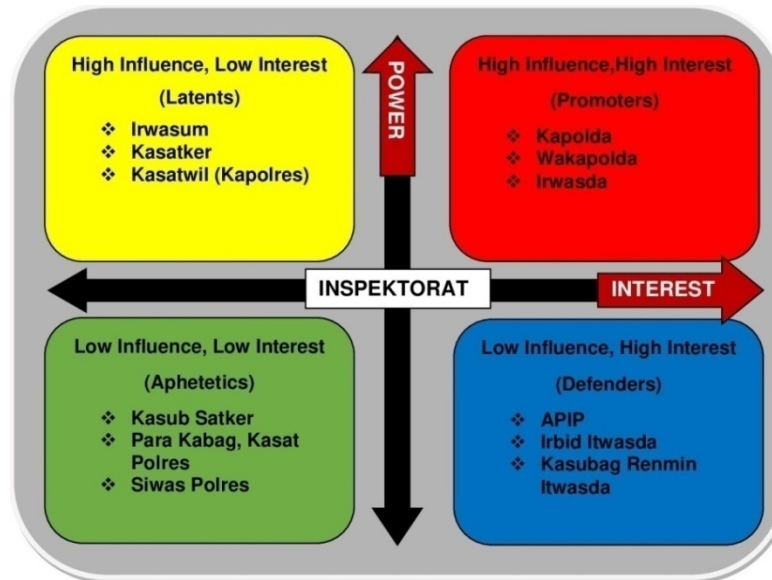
High Influence, Low Interest

(Latents)

❖ Irwasum
❖ Kasatker
❖ Kasatwil (Kapolres)

POWER

High Influence,High Interest

(Promoters)

❖ Kapolda
❖ Wakapolda
❖ Irwasda

INSPEKTORAT

INTEREST

Low Influence, Low Interest

(Aphetetics)

❖ Kasub Satker
❖ Para Kabag, Kasat Polres
❖ Siwas Polres

Low Influence, High Interest

(Defenders)

❖ APIP
❖ Irbid Itwasda
❖ Kasubag Renmin Itwasda